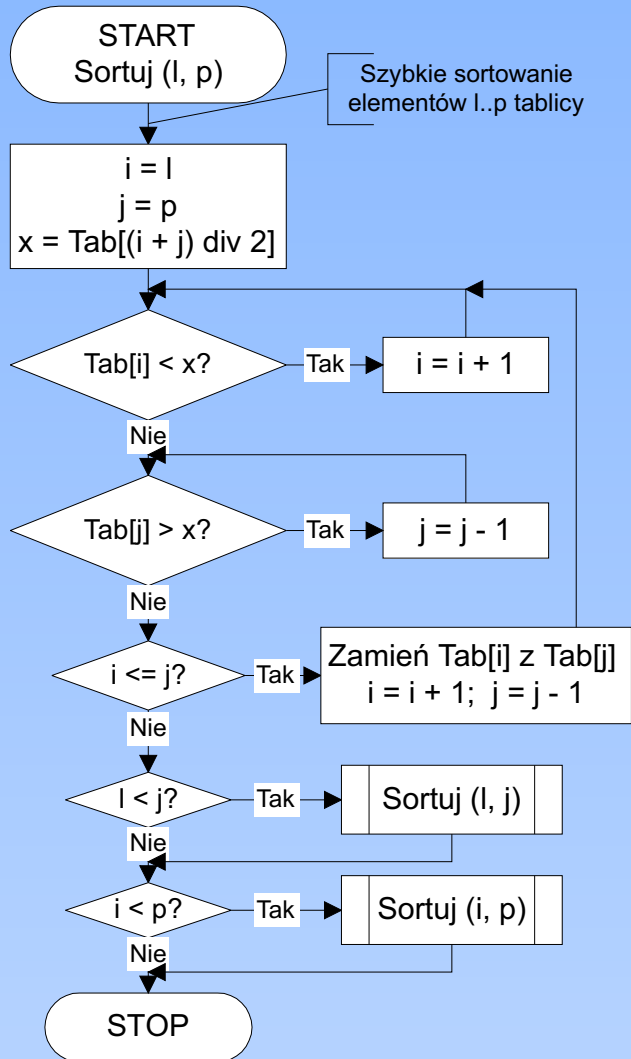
START
Sortuj (l, p)

Szybkie sortowanie elementów l..p tablicy

i = l
j = p
x = Tab[(i + j) div 2]

Tab[i] < x?

Tak

i = i + 1

Nie

Tab[j] > x?

Tak

j = j - 1

Nie

i <= j?

Tak

Zamień Tab[i] z Tab[j]
i = i + 1; j = j - 1

Nie

l < j?

Tak

Sortuj (l, j)

Nie

i < p?

Tak

Sortuj (i, p)

Nie

STOP